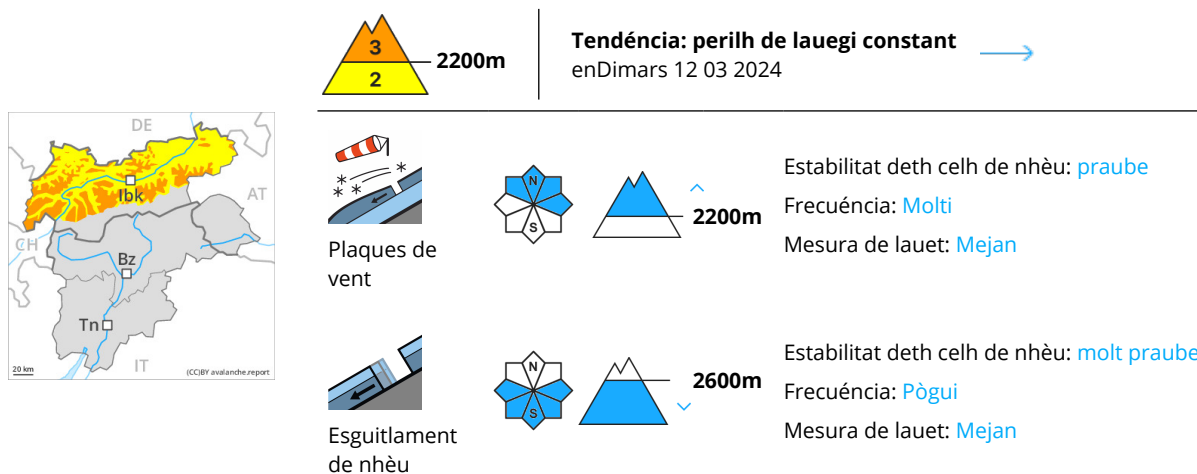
3
2
2200m

**Tendéncia: perilh de lauegi constant**
enDimars 12 03 2024

DE
AT
CH
Ibk
Bz
Tn
IT
20 km
(CC)BY avalanche.report

Plaques de vent

N
S

2200m

Estabilitat deth celh de nhèu: praube
Frecuéncia: Molti
Mesura de lauet: Mejan

Esguitlament de nhèu

N
S

2600m

Estabilitat deth celh de nhèu: molt praube
Frecuéncia: Pògui
Mesura de lauet: Mejan